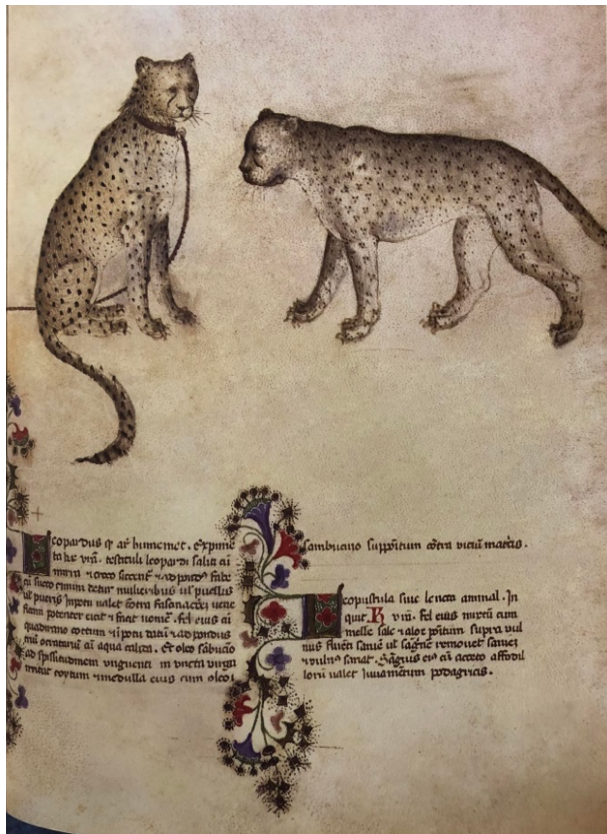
Leopardus q ar hunemet. exprime in hic viii. testiculi leopardi saliti ai
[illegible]
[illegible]

Sambucano suppositum contra viciu matris.

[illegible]copustula siue leonta animal. In quit R viii. Fel eius mixtu cum melle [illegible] pitam supra vul nus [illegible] sanat. Sagius eius cu aceto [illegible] lori valet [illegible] podagricis.